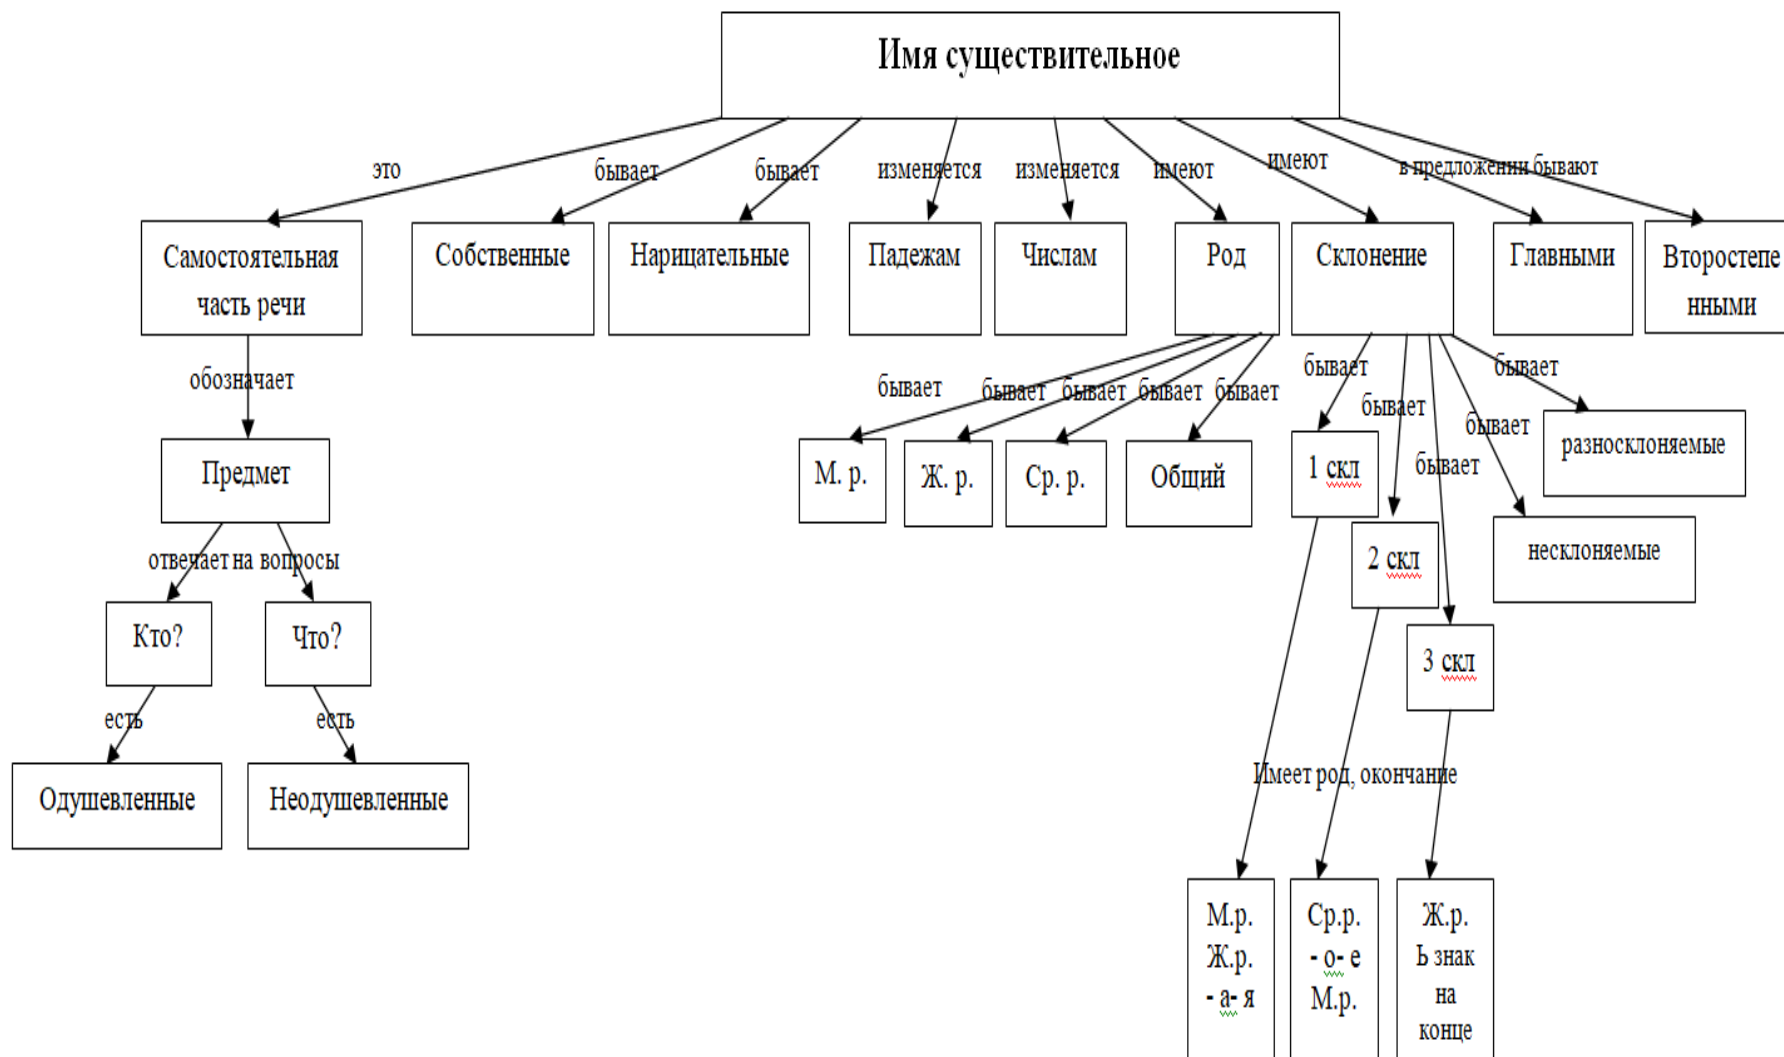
Имя существительное

это
бывает
бывает
изменяется
изменяется
имеют
имеют
в предложении бывают

Самостоятельная часть речи

Собственные

Нарицательные

Падежам

Числам

Род

Склонение

Главными

Второстепенными

обозначает

Предмет

отвечает на вопросы

Кто?

Что?

есть

есть

Одушевленные

Неодушевленные

бывает
бывает
бывает
бывает
бывает

М. р.

Ж. р.

Ср. р.

Общий

бывает
бывает
бывает
бывает
бывает

1 скл

2 скл

3 скл

разносклоняемые

несклоняемые

Имеет род, окончание

М.р.
Ж.р.
- а- я

Ср.р.
- о- е
М.р.

Ж.р.
Ь знак
на
конце